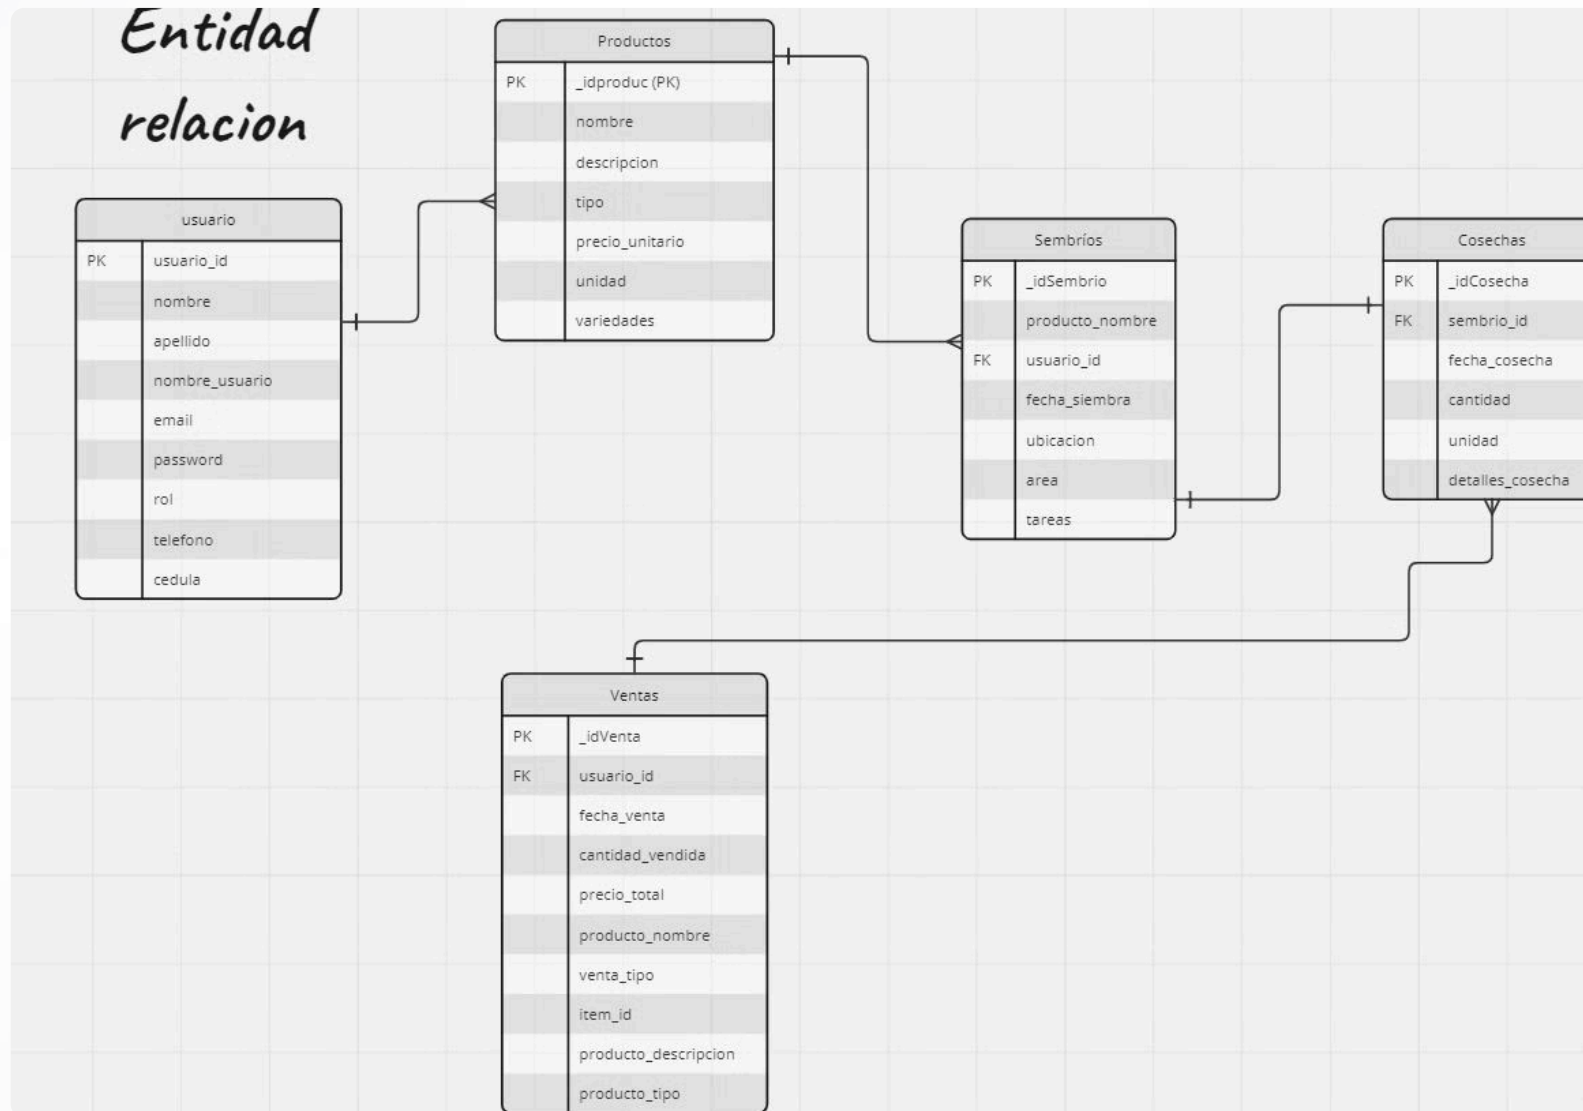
Entidad relacion

| usuario | |
|---|---|
| PK | usuario_id |
| | nombre |
| | apellido |
| | nombre_usuario |
| | email |
| | password |
| | rol |
| | telefono |
| | cedula |

| Productos | |
|---|---|
| PK | _idproduc (PK) |
| | nombre |
| | descripcion |
| | tipo |
| | precio_unitario |
| | unidad |
| | variedades |

| Sembríos | |
|---|---|
| PK | _idSembrio |
| | producto_nombre |
| FK | usuario_id |
| | fecha_siembra |
| | ubicacion |
| | area |
| | tareas |

| Cosechas | |
|---|---|
| PK | _idCosecha |
| FK | sembrio_id |
| | fecha_cosecha |
| | cantidad |
| | unidad |
| | detalles_cosecha |

| Ventas | |
|---|---|
| PK | _idVenta |
| FK | usuario_id |
| | fecha_venta |
| | cantidad_vendida |
| | precio_total |
| | producto_nombre |
| | venta_tipo |
| | item_id |
| | producto_descripcion |
| | producto_tipo |